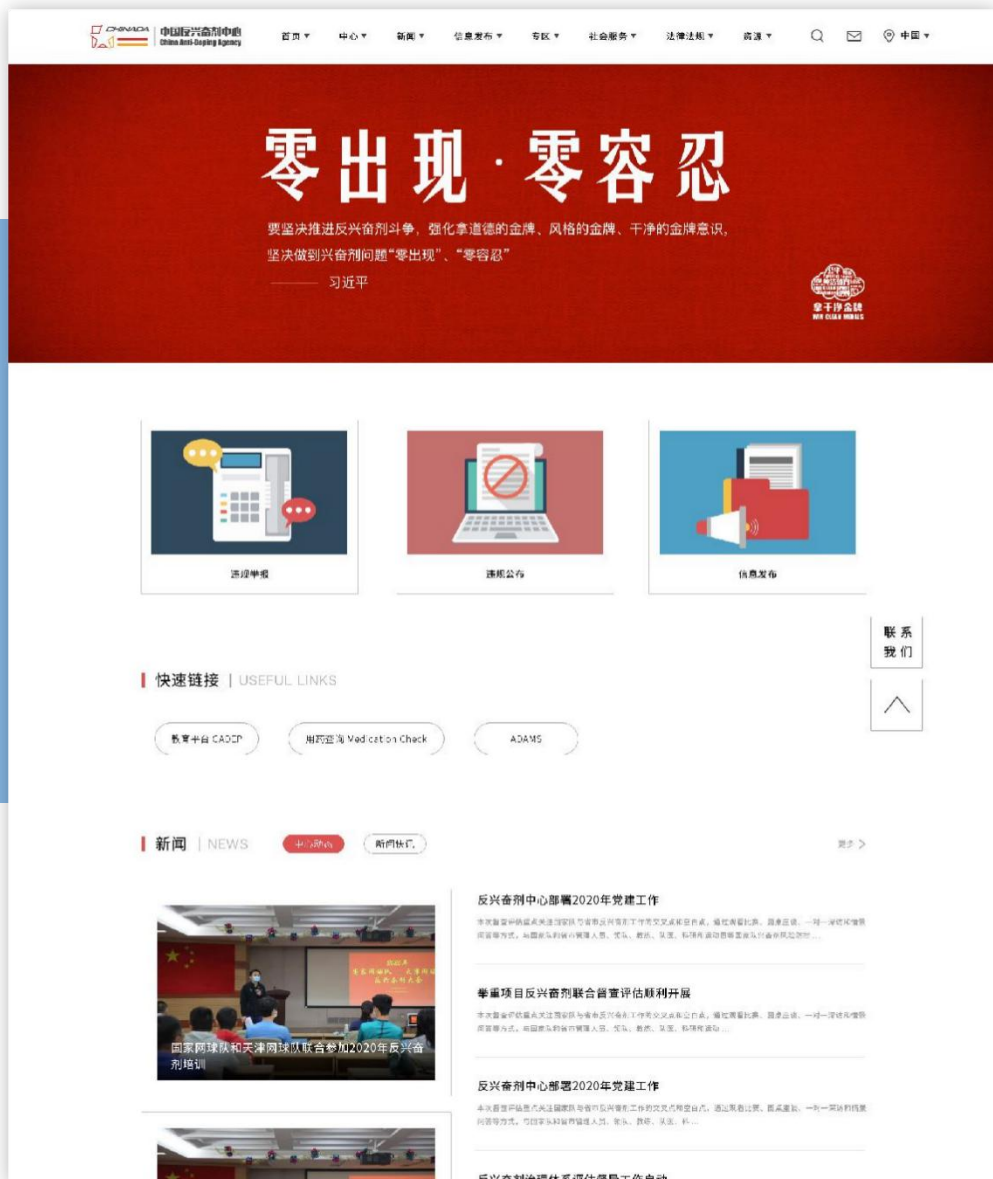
CHINADA 中国反兴奋剂中心 China Anti-Doping Agency

首页 ▾ 中心 ▾ 新闻 ▾ 信息发布 ▾ 专区 ▾ 社会服务 ▾ 法律法规 ▾ 资源 ▾ 中国 ▾

零出现·零容忍

要坚决推进反兴奋剂斗争，强化拿道德的金牌、风格的金牌、干净的金牌意识，坚决做到兴奋剂问题"零出现"、"零容忍"

——— 习近平

拿干净金牌

违规举报

违规公布

信息发布

联系我们

快速链接 | USEFUL LINKS

教育平台 CADEP

用药查询 Medication Check

ADAMS

新闻 | NEWS

中心动态

新闻快讯

更多 >

国家网球队和天津网球队联合参加2020年反兴奋剂培训

反兴奋剂中心部署2020年党建工作

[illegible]

举重项目反兴奋剂联合督查评估顺利开展

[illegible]

反兴奋剂中心部署2020年党建工作

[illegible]

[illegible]